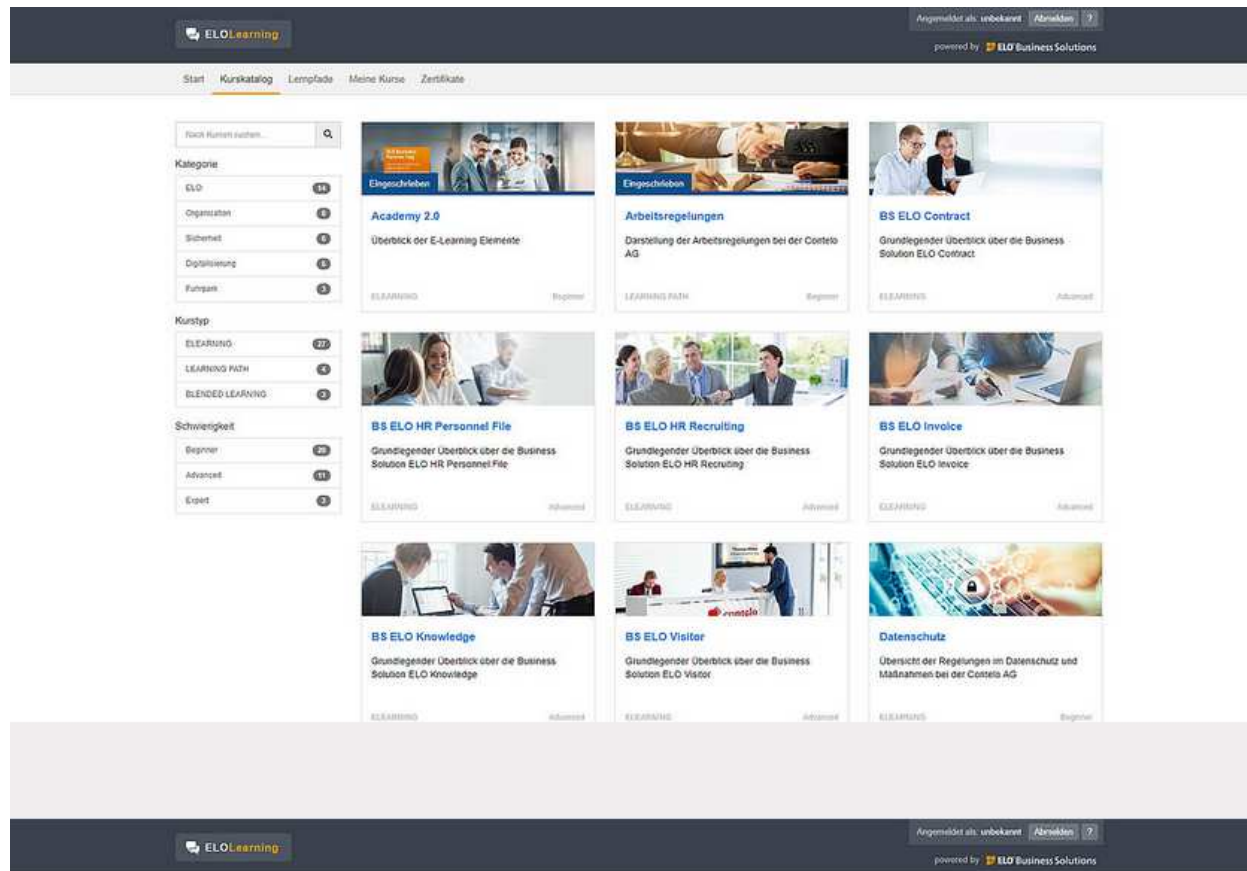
ELOLearning

Angemeldet als: unbekannt Abmelden ?

powered by ELO Business Solutions

Start Kurskatalog Lernpfade Meine Kurse Zertifikate

Nach Kursen suchen...

Kategorie

ELO 14
Organisation 6
Sicherheit 6
Digitalisierung 6
Fuhrpark 3

Kurstyp

ELEARNING 27
LEARNING PATH 4
BLENDED LEARNING 3

Schwierigkeit

Beginner 20
Advanced 11
Expert 3

Eingeschrieben
Academy 2.0
Überblick der E-Learning Elemente
ELEARNING Beginner

Eingeschrieben
Arbeitsregelungen
Darstellung der Arbeitsregelungen bei der Contelo AG
LEARNING PATH Beginner

BS ELO Contract
Grundlegender Überblick über die Business Solution ELO Contract
ELEARNING Advanced

BS ELO HR Personnel File
Grundlegender Überblick über die Business Solution ELO HR Personnel File
ELEARNING Advanced

BS ELO HR Recruiting
Grundlegender Überblick über die Business Solution ELO HR Recruiting
ELEARNING Advanced

BS ELO Invoice
Grundlegender Überblick über die Business Solution ELO Invoice
ELEARNING Advanced

BS ELO Knowledge
Grundlegender Überblick über die Business Solution ELO Knowledge
ELEARNING Advanced

BS ELO Visitor
Grundlegender Überblick über die Business Solution ELO Visitor
ELEARNING Advanced

Datenschutz
Übersicht der Regelungen im Datenschutz und Maßnahmen bei der Contelo AG
ELEARNING Beginner

ELOLearning

Angemeldet als: unbekannt Abmelden ?

powered by ELO Business Solutions